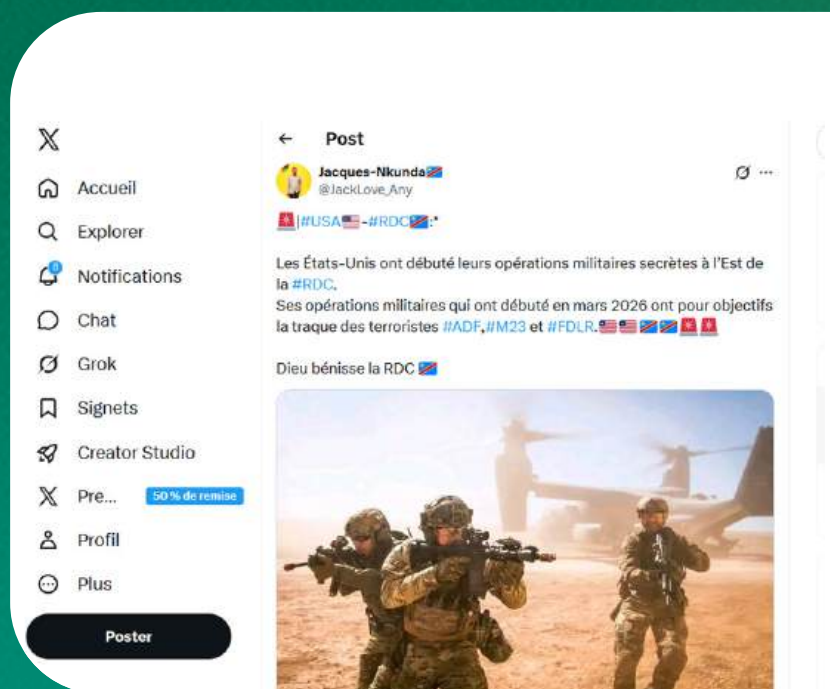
𝕏

Accueil

Explorer

Notifications

Chat

Grok

Signets

Creator Studio

Pre... 50 % de remise

Profil

Plus

Poster

← Post

Jacques-Nkunda🇨🇩
@JackLove_Any

🚨|#USA🇺🇸-#RDC🇨🇩:*

Les États-Unis ont débuté leurs opérations militaires secrètes à l'Est de la #RDC.
Ses opérations militaires qui ont débuté en mars 2026 ont pour objectifs la traque des terroristes #ADF,#M23 et #FDLR.🇺🇸🇺🇸🇨🇩🇨🇩🚨🚨

Dieu bénisse la RDC 🇨🇩